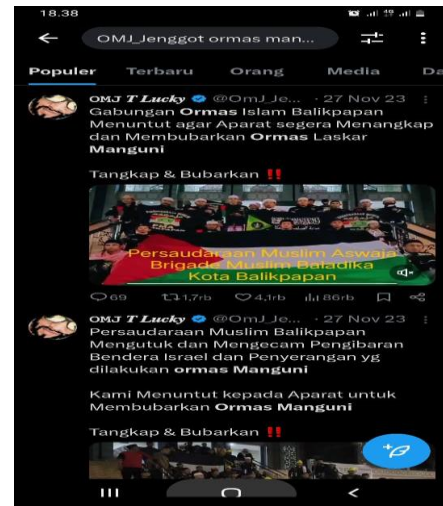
18.38

OMJ_Jenggot ormas man...

Populer Terbaru Orang Media Da

OMJ T Lucky @OmJ_Je... · 27 Nov 23
Gabungan Ormas Islam Balikpapan Menuntut agar Aparat segera Menangkap dan Membubarkan Ormas Laskar Manguni

Tangkap & Bubarkan ‼️

Persaudaraan Muslim Aswaja Brigade Muslim Baladika Kota Balikpapan

69 1,7rb 4,1rb 86rb

OMJ T Lucky @OmJ_Je... · 27 Nov 23
Persaudaraan Muslim Balikpapan Mengutuk dan Mengecam Pengibaran Bendera Israel dan Penyerangan yg dilakukan ormas Manguni

Kami Menuntut kepada Aparat untuk Membubarkan Ormas Manguni

Tangkap & Bubarkan ‼️